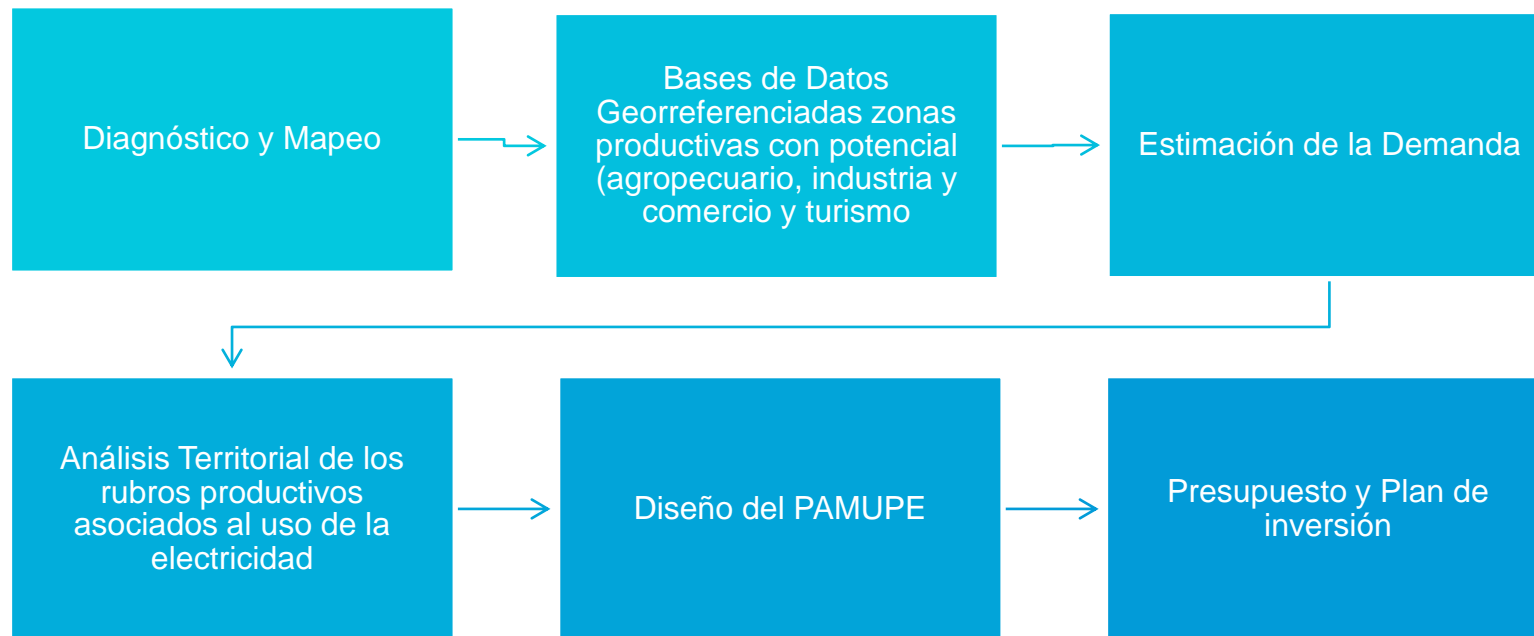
Diagnóstico y Mapeo

Bases de Datos Georreferenciadas zonas productivas con potencial (agropecuario, industria y comercio y turismo

Estimación de la Demanda

Análisis Territorial de los rubros productivos asociados al uso de la electricidad

Diseño del PAMUPE

Presupuesto y Plan de inversión